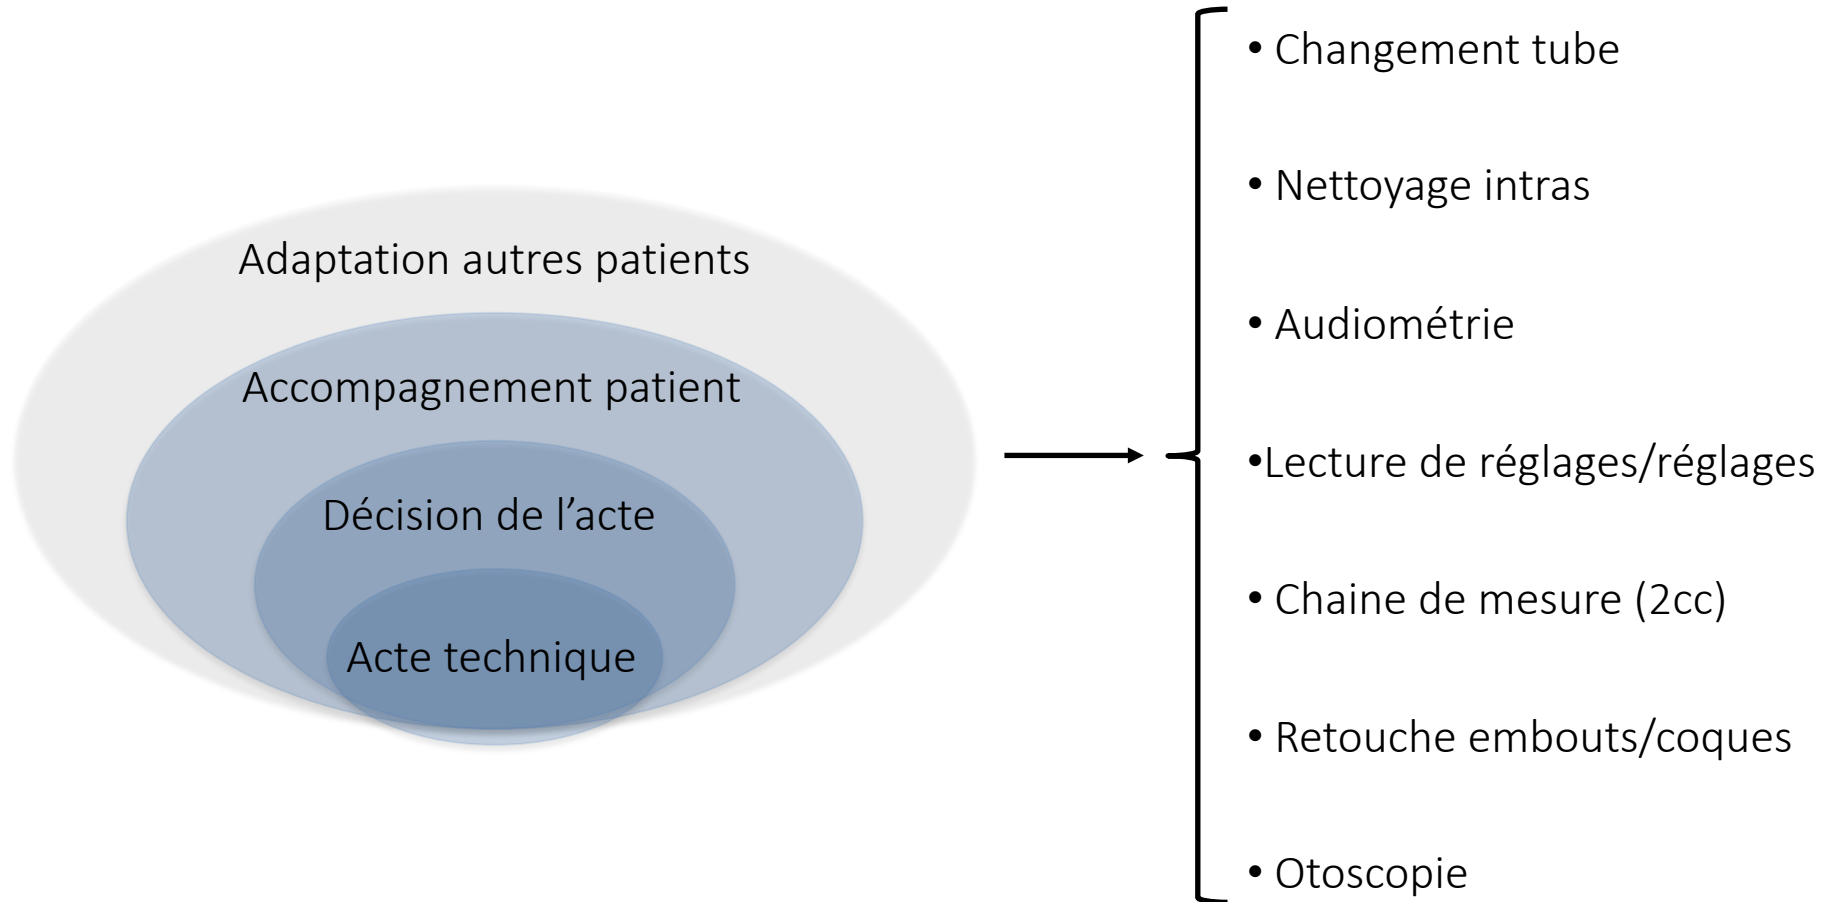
Adaptation autres patients

Accompagnement patient

Décision de l’acte

Acte technique

• Changement tube

• Nettoyage intras

• Audiométrie

•Lecture de réglages/réglages

• Chaine de mesure (2cc)

• Retouche embouts/coques

• Otoscopie